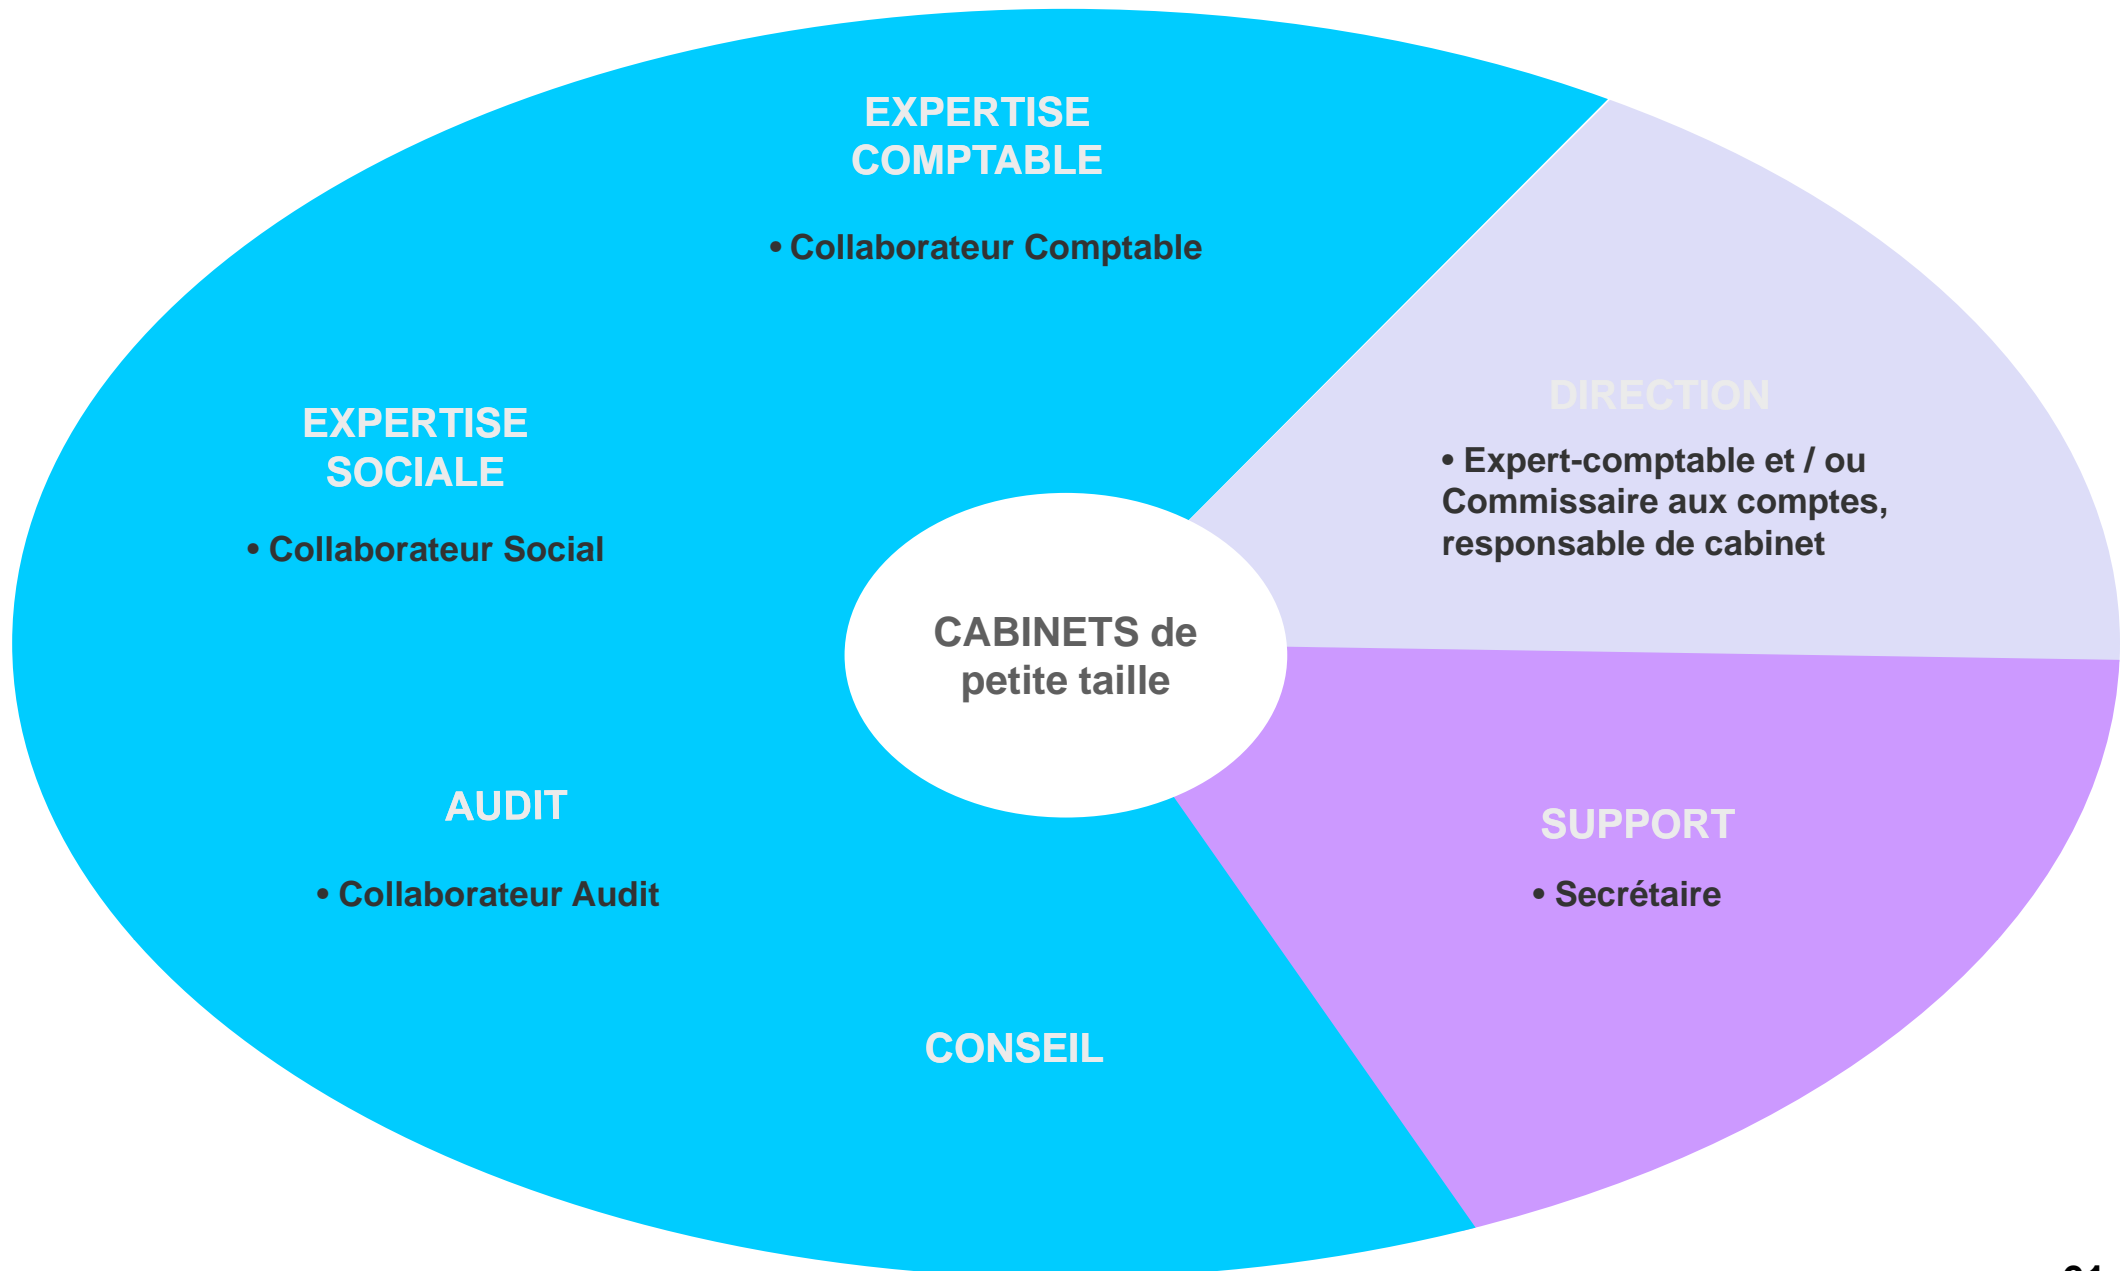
EXPERTISE COMPTABLE

• Collaborateur Comptable

DIRECTION

• Expert-comptable et / ou Commissaire aux comptes, responsable de cabinet

EXPERTISE SOCIALE

• Collaborateur Social

CABINETS de petite taille

AUDIT

• Collaborateur Audit

SUPPORT

• Secrétaire

CONSEIL

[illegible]